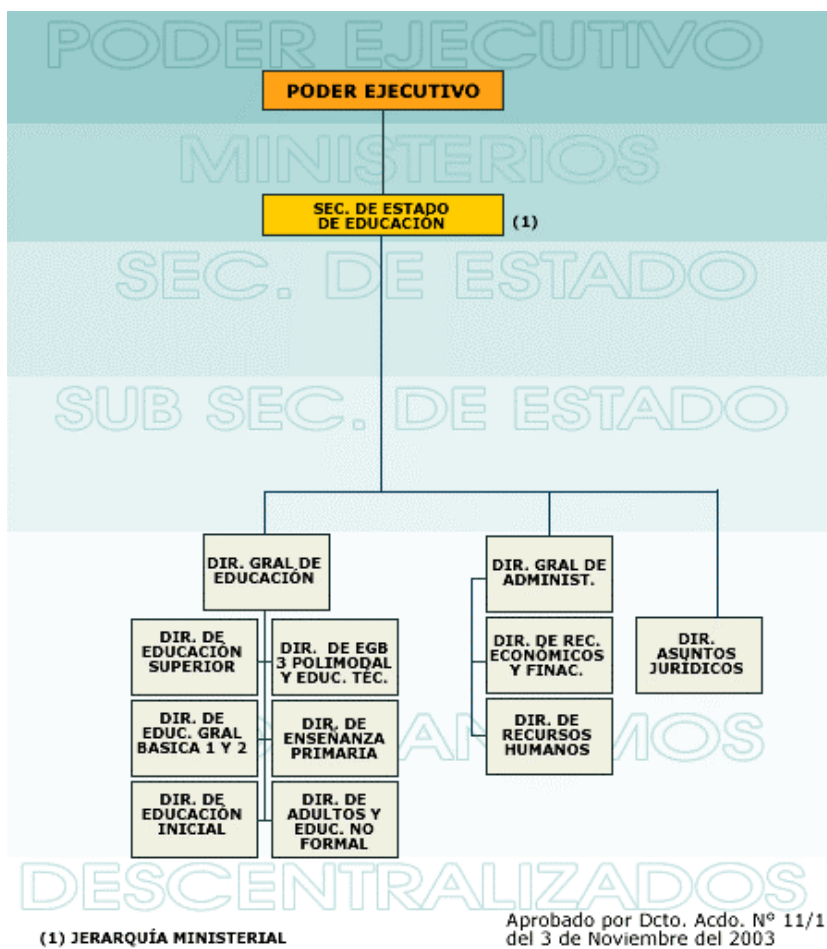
PODER EJECUTIVO

PODER EJECUTIVO

MINISTERIOS

SEC. DE ESTADO DE EDUCACIÓN (1)

SEC. DE ESTADO

SUB SEC. DE ESTADO

DIR. GRAL DE EDUCACIÓN

DIR. DE EDUCACIÓN SUPERIOR

DIR. DE EGB 3 POLIMODAL Y EDUC. TÉC.

DIR. DE EDUC. GRAL BASICA 1 Y 2

DIR. DE ENSEÑANZA PRIMARIA

DIR. DE EDUCACIÓN INICIAL

DIR. DE ADULTOS Y EDUC. NO FORMAL

DIR. GRAL DE ADMINIST.

DIR. DE REC. ECONÓMICOS Y FINAC.

DIR. DE RECURSOS HUMANOS

DIR. ASUNTOS JURÍDICOS

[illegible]ANISMOS

DESCENTRALIZADOS

(1) JERARQUÍA MINISTERIAL

Aprobado por Dcto. Acdo. Nº 11/1 del 3 de Noviembre del 2003